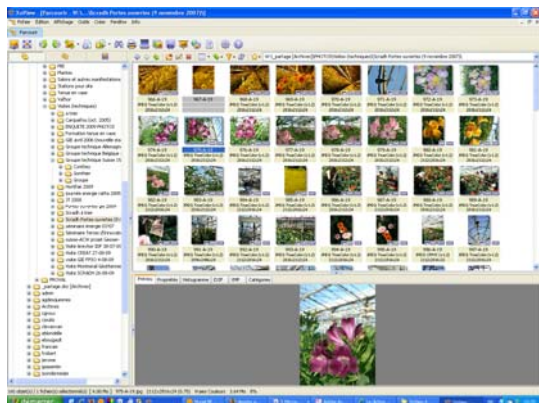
XnView - [Parcourir - W:\...\Ecradi Portes ouvertes (9 novembre 2007)]
Fichier Edition Affichage Outils Créer Fenêtre Info
Parcourir
W:\_partage [du\Archive]\PHOTOS\Notes (techniques)\Ecradi Portes ouvertes (9 novembre 2007)
Salons et autres manifestations
Stations pour site
Tonus en vase
Vaffar
Notes (techniques)
a trier
Campanha (oct. 2005)
ENQUETE 2005 PHOTOS
Formation tonus en vase
GIE avril 2006 Giouvelle etc
Groupe technique Allemagne
Groupe technique Belgique
Groupe technique Suisse 05
Conifères
Jonchier
Groupe
Horthier 2009
Journée énergie ratho 2009
JT 2008
Portes ouvertes gie 2009
Ecradi à trier
Ecradi Portes ouvertes (9 nov
séminaire énergie 03/07
Séminaire Tonus d'intérieur
Salon ACM projet Geiser
Visite Brocher 28P 30-07-0
Visite CREAT 27-09-05
Visite GIE PPCG 4-06-09
Visite Photosud Valenfimes
Visite STAEEH 29-09-05
_partage [du\Archive]
admin
applications
Archives
Cprovo
Lurafy
Récéquipe
alexandre
alexandra
albouzard
francais
Fisbert
Jérome
jeanette
corinecoron
Prévisu Propriétés Histogramme EXIF IPTC Catégories
Démarrer